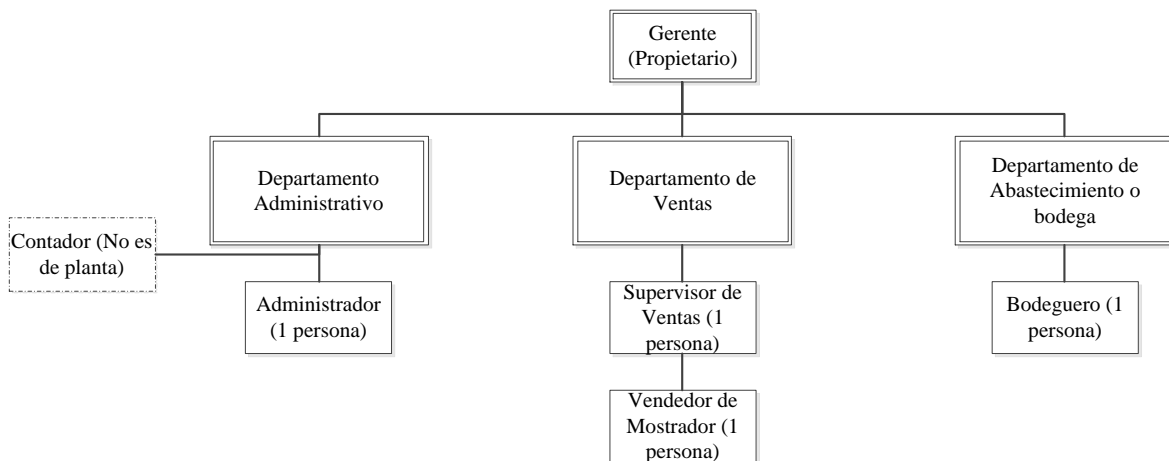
Gerente (Propietario)

Departamento Administrativo

Departamento de Ventas

Departamento de Abastecimiento o bodega

Contador (No es de planta)

Administrador (1 persona)

Supervisor de Ventas (1 persona)

Bodeguero (1 persona)

Vendedor de Mostrador (1 persona)